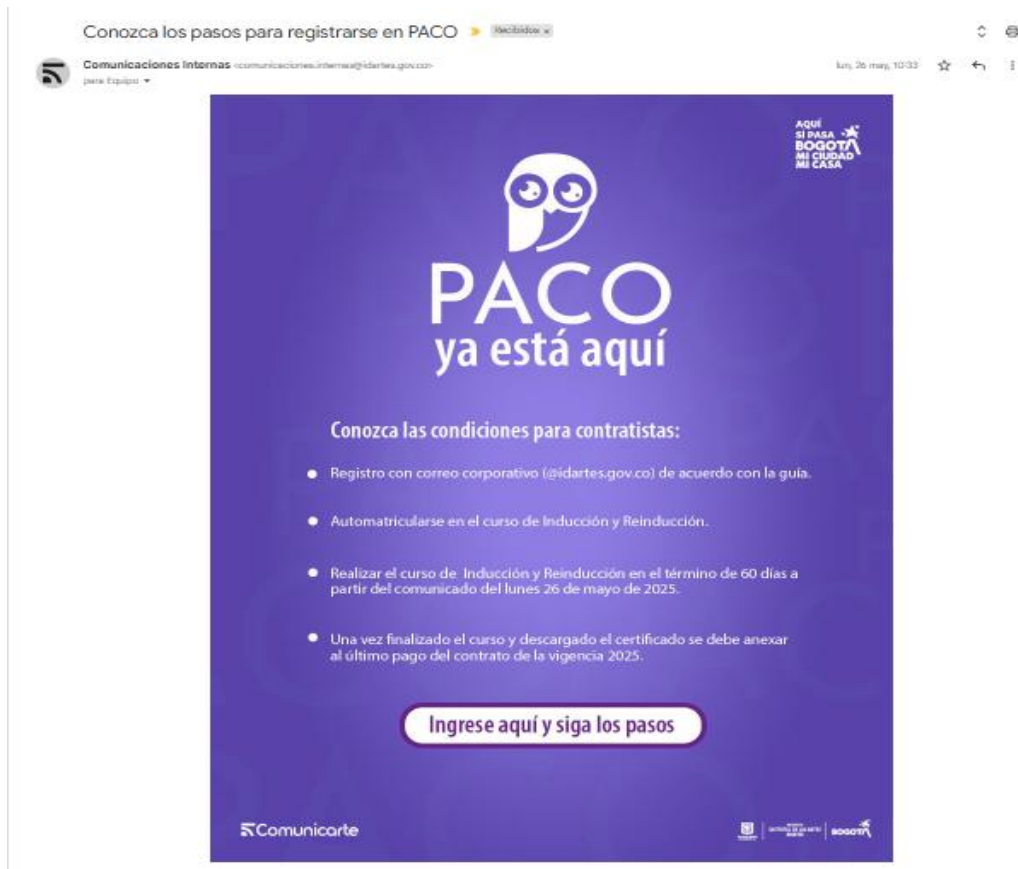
Conozca los pasos para registrarse en PACO Recibidos ×

Comunicaciones Internas <comunicaciones.internas@idartes.gov.co>
para Equipo

lun, 26 may, 10:33

AQUÍ SÍ PASA BOGOTÁ MI CIUDAD MI CASA

PACO
ya está aquí

Conozca las condiciones para contratistas:

• Registro con correo corporativo (@idartes.gov.co) de acuerdo con la guía.

• Automatricularse en el curso de Inducción y Reinducción.

• Realizar el curso de Inducción y Reinducción en el término de 60 días a partir del comunicado del lunes 26 de mayo de 2025.

• Una vez finalizado el curso y descargado el certificado se debe anexar al último pago del contrato de la vigencia 2025.

Ingrese aquí y siga los pasos

Comunicarte

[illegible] BOGOTÁ